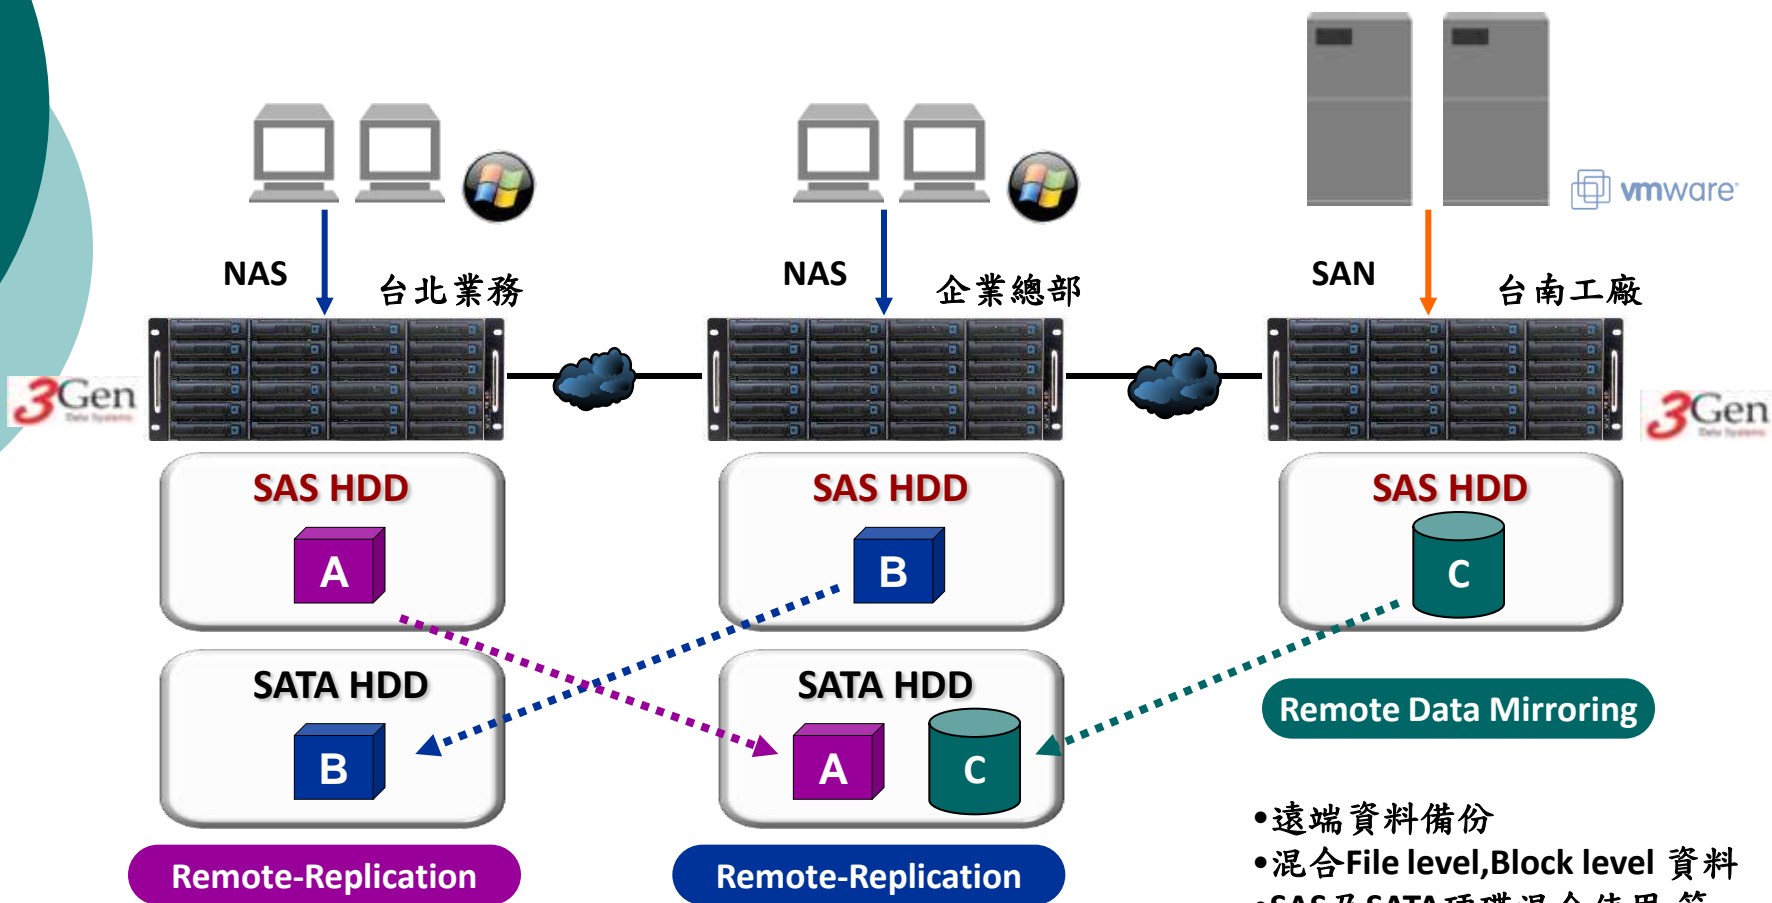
vmware

NAS

台北業務

NAS

企業總部

SAN

台南工廠

3Gen

3Gen

SAS HDD

A

SAS HDD

B

SAS HDD

C

SATA HDD

B

SATA HDD

A

C

Remote Data Mirroring

•遠端資料備份

•混合File level,Block level 資料

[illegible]

Remote-Replication

Remote-Replication